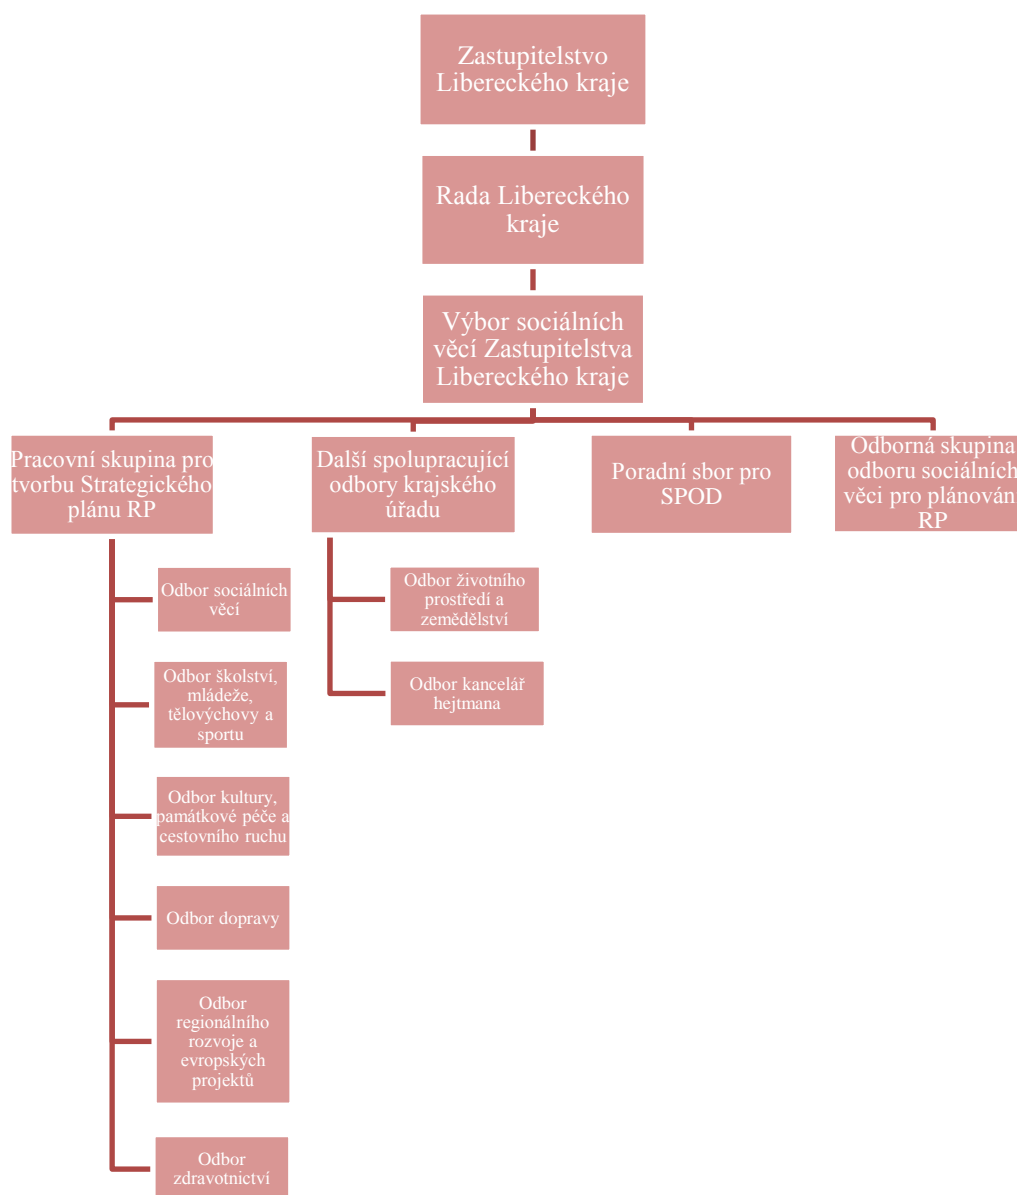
Zastupitelstvo Libereckého kraje

Rada Libereckého kraje

Výbor sociálních věcí Zastupitelstva Libereckého kraje

Pracovní skupina pro tvorbu Strategického plánu RP

Další spolupracující odbory krajského úřadu

Poradní sbor pro SPOD

Odborná skupina odboru sociálních věcí pro plánován RP

Odbor sociálních věcí

Odbor školství, mládeže, tělovýchovy a sportu

Odbor kultury, památkové péče a cestovního ruchu

Odbor dopravy

Odbor regionálního rozvoje a evropských projektů

Odbor zdravotnictví

Odbor životního prostředí a zemědělství

Odbor kancelář hejtmana